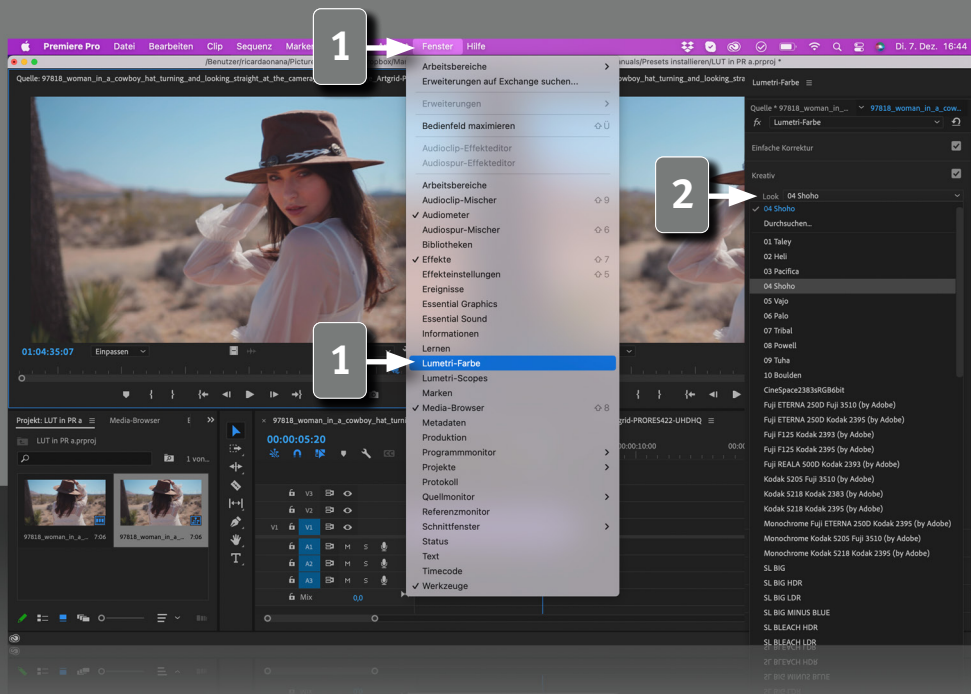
Premiere Pro Datei Bearbeiten Clip Sequenz Marker Fenster Hilfe

Di. 7. Dez. 16:44

/Benutzer/ricardaonana/Pictur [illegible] box/Ma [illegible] anuals/Presets installieren/LUT in PR a.prproj *

Quelle: 97818_woman_in_a_cowboy_hat_turning_and_looking_straight_at_the_camera Artgrid-P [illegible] owboy_hat_turning_and_looking_stra

1

Arbeitsbereiche
Erweiterungen auf Exchange suchen...
Erweiterungen
Bedienfeld maximieren ⇧Ü
Audioclip-Effekteditor
Audiospur-Effekteditor
Arbeitsbereiche
Audioclip-Mischer ⇧9
✓ Audiometer
Audiospur-Mischer ⇧6
Bibliotheken
✓ Effekte ⇧7
Effekteinstellungen ⇧5
Ereignisse
Essential Graphics
Essential Sound
Informationen
Lernen
Lumetri-Farbe
Lumetri-Scopes
Marken
✓ Media-Browser ⇧8
Metadaten
Produktion
Programmmonitor
Projekte
Protokoll
Quellmonitor
Referenzmonitor
Schnittfenster
Status
Text
Timecode
✓ Werkzeuge

1

Lumetri-Farbe ≡
Quelle * 97818_woman_in_a_... 97818_woman_in_a_cow...
fx Lumetri-Farbe
Einfache Korrektur
Kreativ

2

Look 04 Shoho
✓ 04 Shoho
Durchsuchen...
01 Taley
02 Heli
03 Pacifica
04 Shoho
05 Vajo
06 Palo
07 Tribal
08 Powell
09 Tuha
10 Boulden
CineSpace2383sRGB6bit
Fuji ETERNA 250D Fuji 3510 (by Adobe)
Fuji ETERNA 250D Kodak 2395 (by Adobe)
Fuji F125 Kodak 2393 (by Adobe)
Fuji F125 Kodak 2395 (by Adobe)
Fuji REALA 500D Kodak 2393 (by Adobe)
Kodak 5205 Fuji 3510 (by Adobe)
Kodak 5218 Kodak 2383 (by Adobe)
Kodak 5218 Kodak 2395 (by Adobe)
Monochrome Fuji ETERNA 250D Kodak 2395 (by Adobe)
Monochrome Kodak 5205 Fuji 3510 (by Adobe)
Monochrome Kodak 5218 Kodak 2395 (by Adobe)
SL BIG
SL BIG HDR
SL BIG LDR
SL BIG MINUS BLUE
SL BLEACH HDR
SL BLEACH LDR

01:04:35:07 Einpassen

Projekt: LUT in PR a ≡ Media-Browser
LUT in PR a.prproj
1 von...
97818_woman_in_a_... 7:06
97818_woman_in_a_... 7:06

97818_woman_in_a_cowboy_hat_turni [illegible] rgrid-PRORES422-UHDHQ ≡
00:00:05:20
00:00:10:00
V3
V2
V1 V1
A1 M S
A2 M S
A3 M S
Mix 0,0